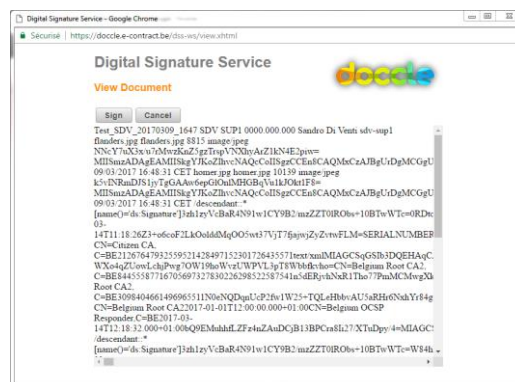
Digital Signature Service - Google Chrome

Sécurisé | https://doccle.e-contract.be/dss-ws/view.xhtml

Digital Signature Service

doccle

View Document

Sign Cancel

Test_SDV_20170309_1647 SDV SUP1 0000.000.000 Sandro Di Venti sdv-sup1 flanders.jpg flanders.jpg 8815 image/jpeg NNcY7nX3x/u7zMvzKnZ5gzTrspVNXhyArZ1kN4E2piw= MIISmzADAgEAMIISkgYJKoZIhvcNAQcCoIISgzCCEn8CAQMxCzAJBgUrDgMCGgU 09/03/2017 16:48:31 CET homer.jpg homer.jpg 10139 image/jpeg k5vINRmDS1jyTgGAAw6epGlOnIMHGBqVu1kJOkt1F8= MIISmzADAgEAMIISkgYJKoZIhvcNAQcCoIISgzCCEn8CAQMxCzAJBgUrDgMCGgU 09/03/2017 16:48:31 CET /descendant::* [name()='ds:Signature']3zh1zyVcBaR4N91w1CY9B2/mzZZT0IRObs+10BTwWTc=0RDt 03- 14T11:18:26Z3=o6coF2LkOolddMqOO5wt37VjT7fjajwjZyZvtwFLM=SERIALNUMBER CN=Citizen CA, C=BE2126764793255952142849715230172643557 1text/xmlMIAGCSqGSIb3DQEHAqC WXo4qZUowLchjPwg7OW19hoWvzUWPVL3pT8WbbfkxIho=CN=Belgium Root CA2, C=BE8445558771670569732783022629852258754 1n5dERjvhNxR1Tho77PmMCMwgXk Root CA2, C=BE3098404661496965511N0eNQDqnUcP2fw1W25+TQLeHbbvAU5aRHr6NxhYr84g CN=Belgium Root CA22017-01-01T12:00:00.000+01:00CN=Belgium OCSP Responder,C=BE2017-03- 14T12:18:32.000+01:00bQ9EMuhhfLZFz4nZAuDCjB13BPCra5Ii27/XTuDpy/4=MIAGCS /descendant::* [name()='ds:Signature']3zh1zyVcBaR4N91w1CY9B2/mzZZT0IRObs+10BTwWTc=W84b